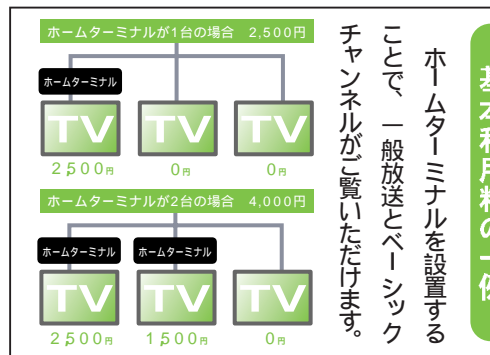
基本利用料の一体

ホームターミナルを設置することで、一般放送とベーシックチャンネルがご覧いただけます。

ホームターミナルが1台の場合　2,500円

ホームターミナル

TV

2,500円

TV

0円

TV

0円

ホームターミナルが2台の場合　4,000円

ホームターミナル

ホームターミナル

TV

2,500円

TV

1,500円

TV

0円